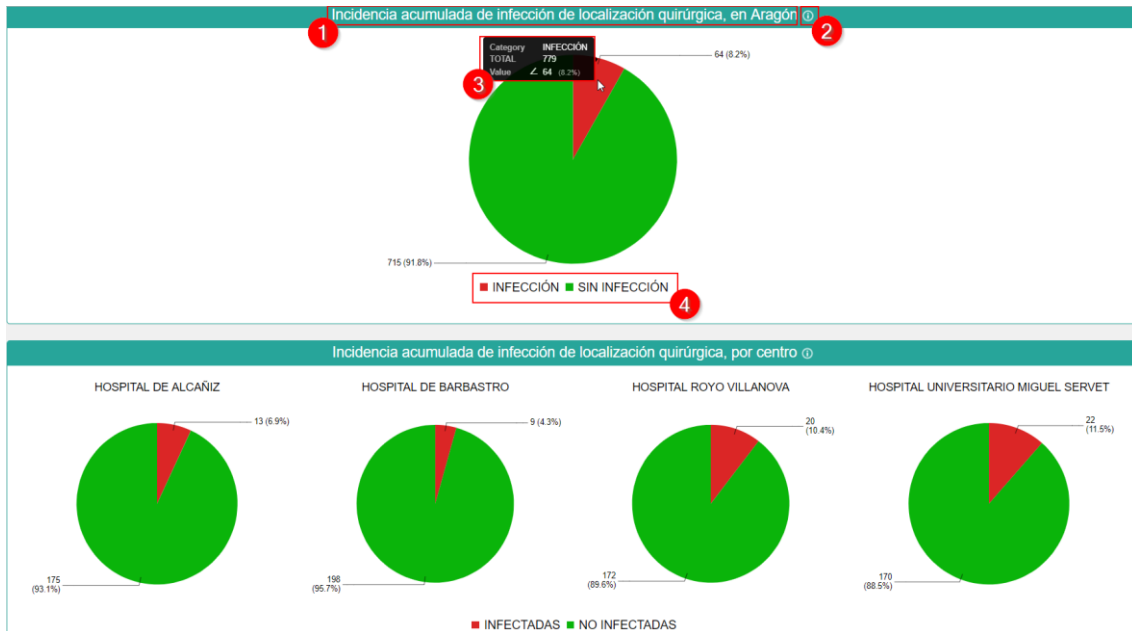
Incidencia acumulada de infección de localización quirúrgica, en Aragón ⓘ

1

2

Category INFECCIÓN
TOTAL 779
Value ∠ 64 (8.2%)

3

64 (8.2%)

715 (91.8%)

■ INFECCIÓN ■ SIN INFECCIÓN

4

Incidencia acumulada de infección de localización quirúrgica, por centro ⓘ

HOSPITAL DE ALCAÑIZ

13 (6.9%)

175 (93.1%)

HOSPITAL DE BARBASTRO

9 (4.3%)

198 (95.7%)

HOSPITAL ROYO VILLANOVA

20 (10.4%)

172 (89.6%)

HOSPITAL UNIVERSITARIO MIGUEL SERVET

22 (11.5%)

170 (88.5%)

■ INFECTADAS ■ NO INFECTADAS